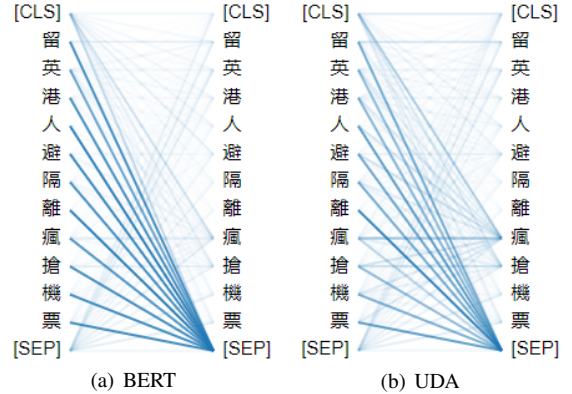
[CLS]
留
英
港
人
避
隔
離
瘋
搶
機
票
[SEP]

[CLS]
留
英
港
人
避
隔
離
瘋
搶
機
票
[SEP]

(a) BERT

[CLS]
留
英
港
人
避
隔
離
瘋
搶
機
票
[SEP]

[CLS]
留
英
港
人
避
隔
離
瘋
搶
機
票
[SEP]

(b) UDA